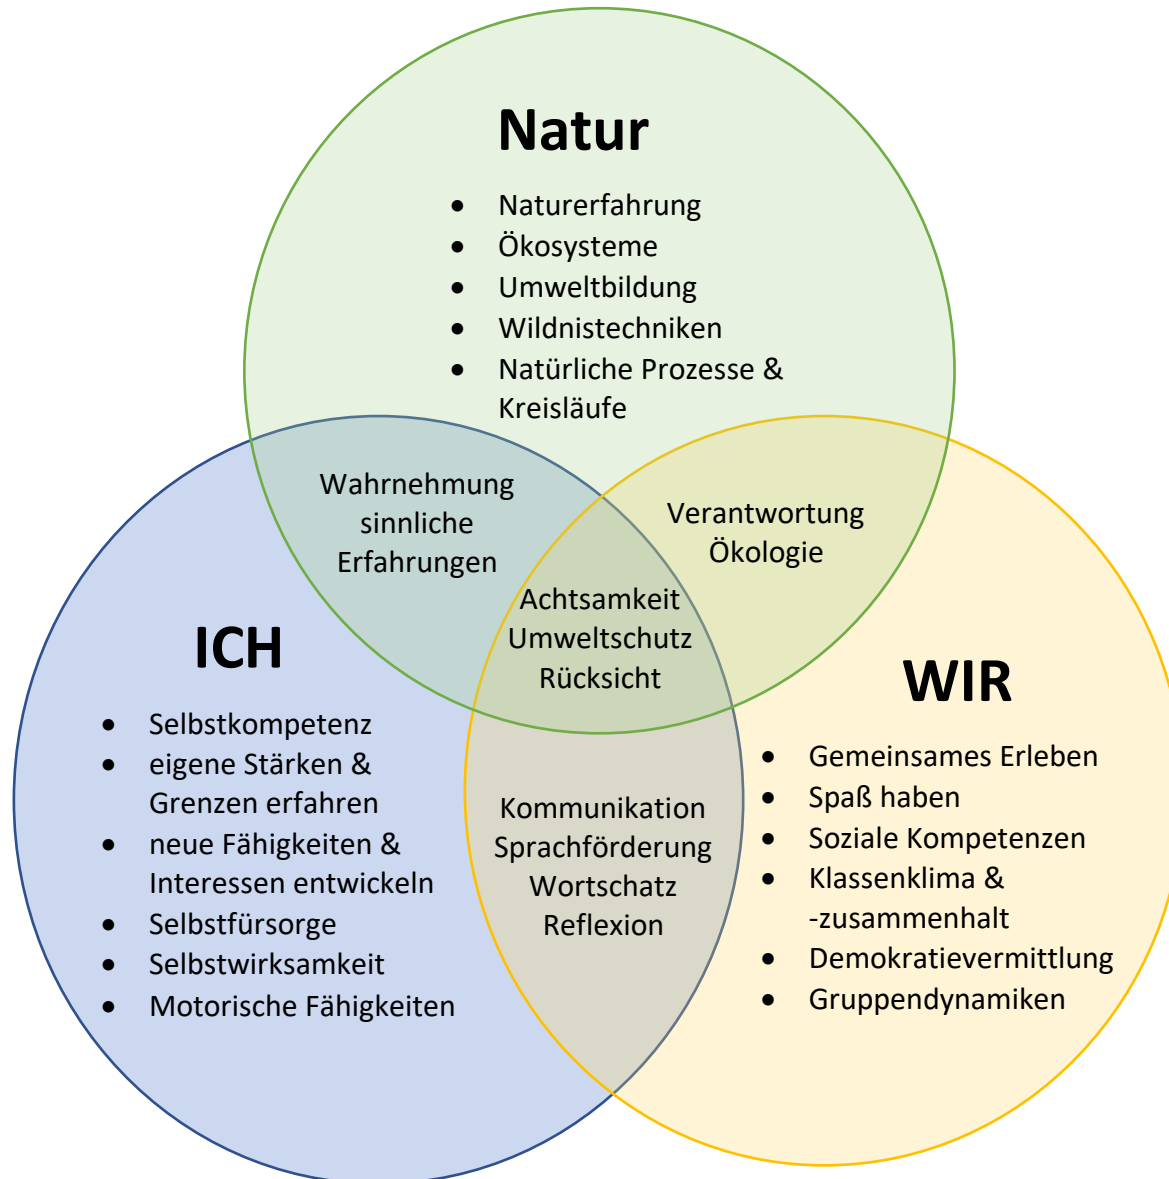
Natur

- Naturerfahrung
- Ökosysteme
- Umweltbildung
- Wildnistechniken
- Natürliche Prozesse & Kreisläufe

Wahrnehmung
sinnliche
Erfahrungen

Verantwortung
Ökologie

Achtsamkeit
Umweltschutz
Rücksicht

ICH

- Selbstkompetenz
- eigene Stärken & Grenzen erfahren
- neue Fähigkeiten & Interessen entwickeln
- Selbstfürsorge
- Selbstwirksamkeit
- Motorische Fähigkeiten

Kommunikation
Sprachförderung
Wortschatz
Reflexion

WIR

- Gemeinsames Erleben
- Spaß haben
- Soziale Kompetenzen
- Klassenklima & -zusammenhalt
- Demokratievermittlung
- Gruppendynamiken